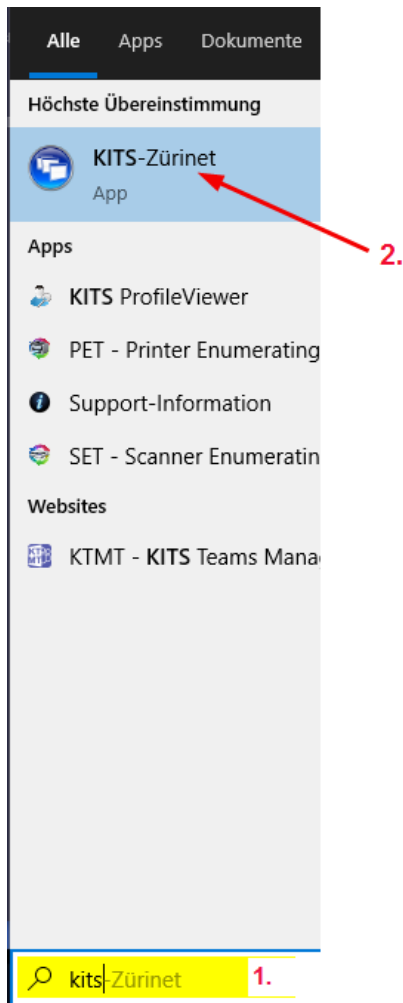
Alle Apps Dokumente

Höchste Übereinstimmung

KITS-Zürinet
App

2.

Apps

KITS ProfileViewer

PET - Printer Enumerating

Support-Information

SET - Scanner Enumeratin

Websites

KTMT - KITS Teams Mana

kits-Zürinet

1.